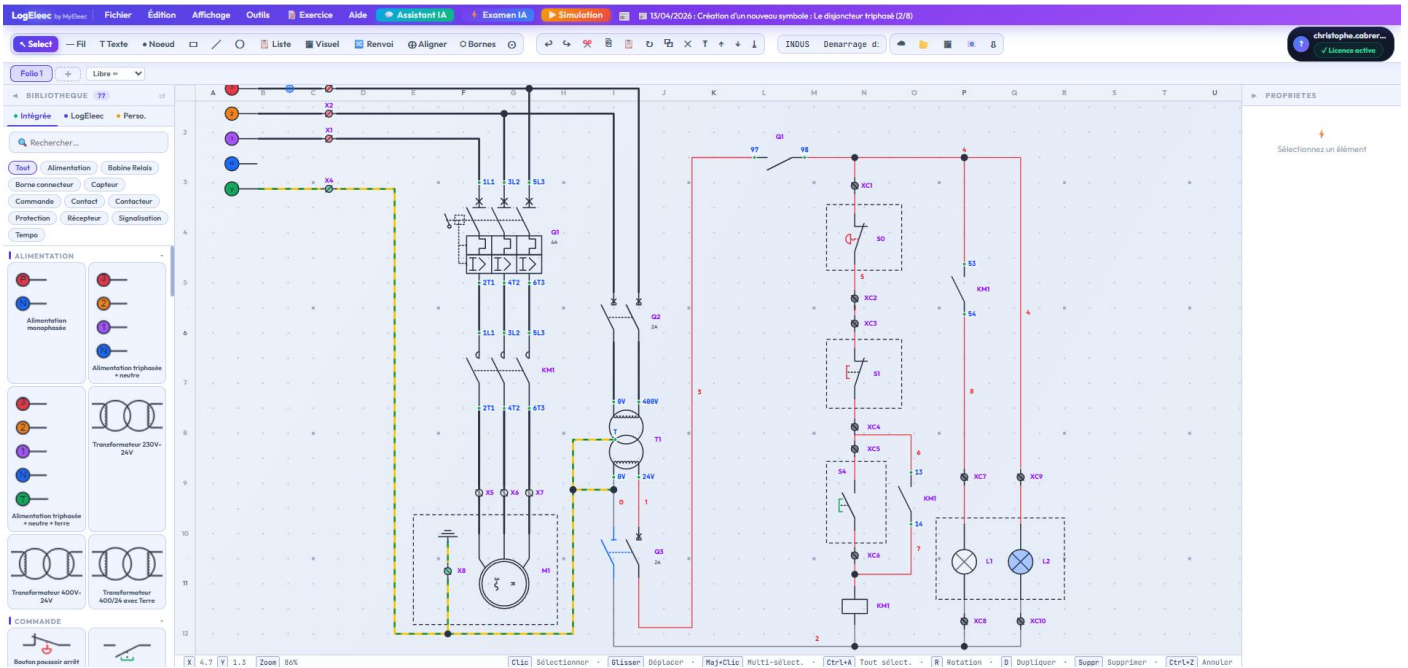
LogEleec by MyEleec Fichier Édition Affichage Outils Exercice Aide Assistant IA Examen IA Simulation 13/04/2026 : Création d'un nouveau symbole : Le disjoncteur triphasé (2/8)

christophe.cabrer... ✓ Licence active

Select — Fil T Texte • Noeud Liste Visuel Renvoi Aligner Bornes INDUS Demarrage d:

Folio 1 + Libre =

BIBLIOTHEQUE 77
• Intégrée • LogEleec • Perso.
Rechercher...
Tout Alimentation Bobine Relais Borne connecteur Capteur Commande Contact Contacteur Protection Récepteur Signalisation Tempo

ALIMENTATION
Alimentation monophasée
Alimentation triphasée + neutre
Transformateur 230V-24V
Alimentation triphasée + neutre + terre
Transformateur 400V-24V
Transformateur 400/24 avec Terre

COMMANDE
Bouton poussoir arrêt

A B C D E F G H I J K L M N O P Q R S T U

X2 X1 X4
1L1 3L2 5L3
Q1 6A
2T1 4T2 6T3
1L1 3L2 5L3
KM1
2T1 4T2 6T3
X5 X6 X7
X8 M1
Q2 2A
0V 400V
T1
0V 24V
0 1
Q3 2A
3
Q1
97 98
XC1
S0
5
XC2
XC3
S1
XC4
XC5
6
S4
13
KM1
14
7
XC6
KM1
2
4
S3
KM1
S4
4
8
XC7 XC9
L1 L2
XC8 XC10

PROPRIETES
Sélectionnez un élément

X 4.7 Y 1.3 Zoom 86% Clic Sélectionner · Glisser Déplacer · Maj+Clic Multi-sélect. · Ctrl+A Tout sélect. · R Rotation · D Dupliquer · Suppr Supprimer · Ctrl+Z Annuler